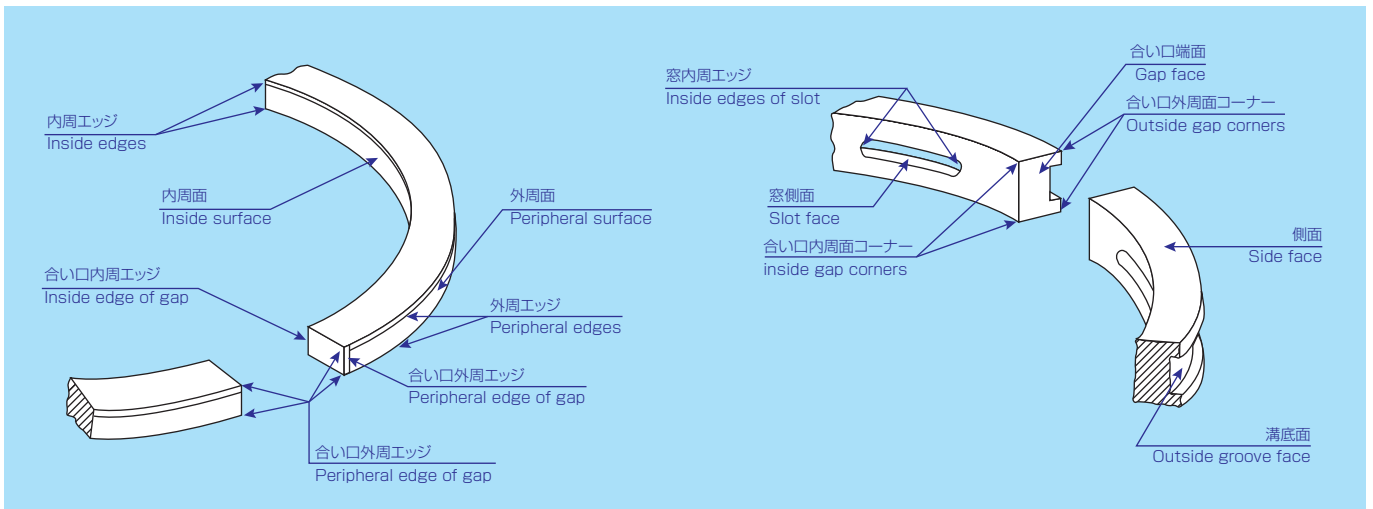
内周エッジ
Inside edges

内周面
Inside surface

外周面
Peripheral surface

合い口内周エッジ
Inside edge of gap

外周エッジ
Peripheral edges

合い口外周エッジ
Peripheral edge of gap

合い口外周エッジ
Peripheral edge of gap

窓内周エッジ
Inside edges of slot

合い口端面
Gap face

合い口外周面コーナー
Outside gap corners

窓側面
Slot face

合い口内周面コーナー
inside gap corners

側面
Side face

溝底面
Outside groove face